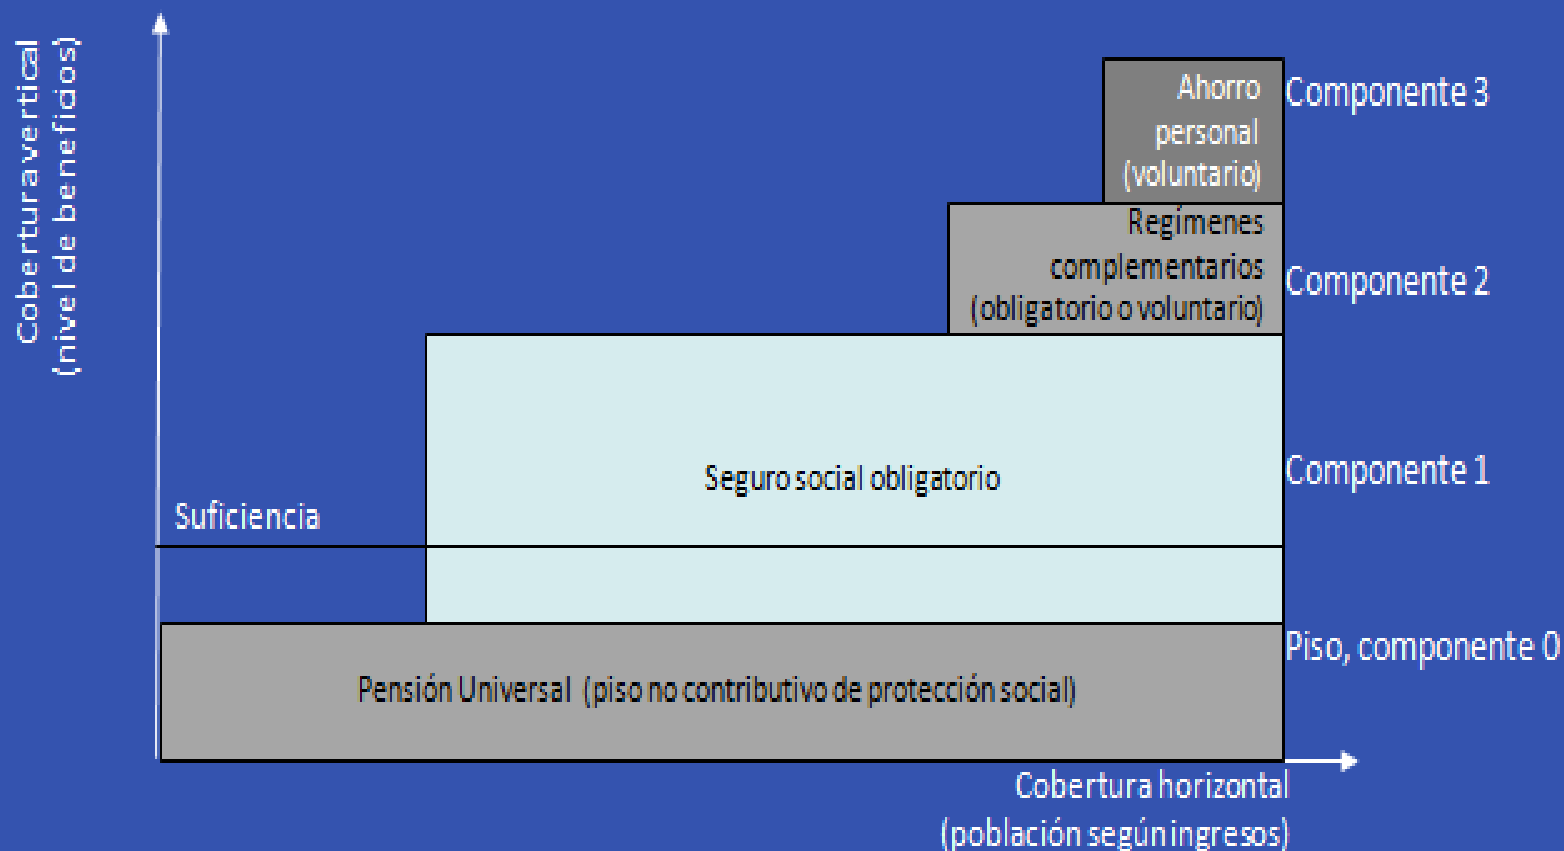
Cobertura vertical
(nivel de beneficios)

Ahorro personal (voluntario)

Componente 3

Regímenes complementarios (obligatorio o voluntario)

Componente 2

Seguro social obligatorio

Componente 1

Suficiencia

Pensión Universal (piso no contributivo de protección social)

Piso, componente 0

Cobertura horizontal
(población según ingresos)